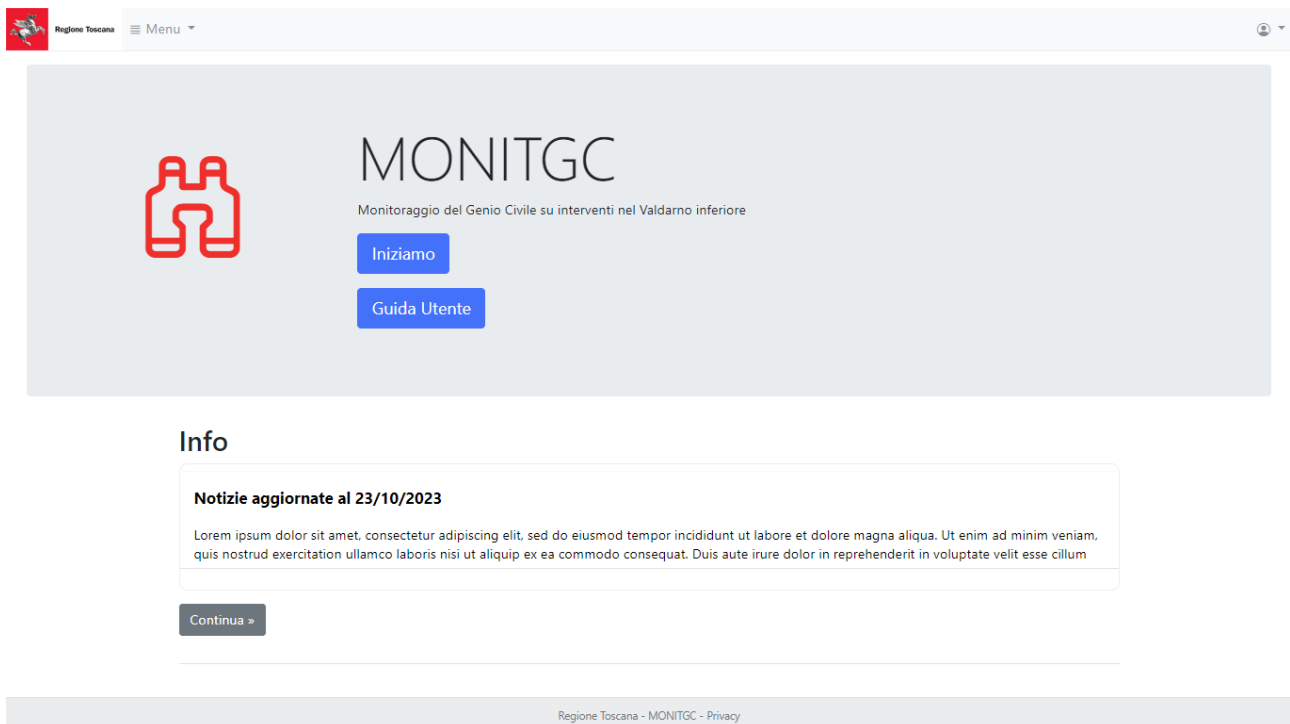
Regione Toscana Menu

MONITGC

Monitoraggio del Genio Civile su interventi nel Valdarno inferiore

Iniziamo

Guida Utente

Info

Notizie aggiornate al 23/10/2023

Lorem ipsum dolor sit amet, consectetur adipiscing elit, sed do eiusmod tempor incididunt ut labore et dolore magna aliqua. Ut enim ad minim veniam, quis nostrud exercitation ullamco laboris nisi ut aliquip ex ea commodo consequat. Duis aute irure dolor in reprehenderit in voluptate velit esse cillum

Continua »

Regione Toscana - MONITGC - Privacy